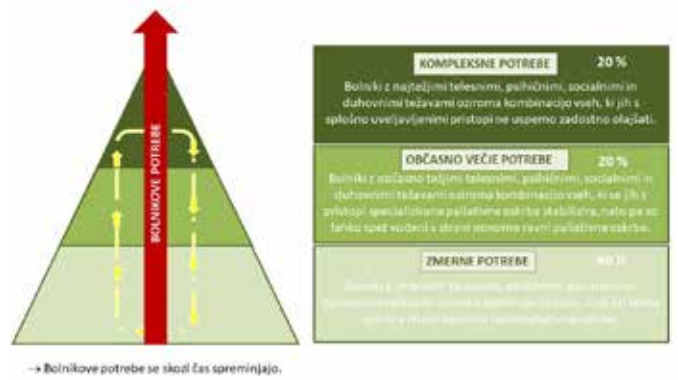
BOLNIKOVE POTREBE

KOMPLEKSNE POTREBE 20 %

Bolniki z najtežjimi telesnimi, psihičnimi, socialnimi in duhovnimi težavami oziroma kombinacijo vseh, ki jih s splošno uveljavljenimi pristopi ne uspemo zadostno olajšati.

OBČASNO VEČJE POTREBE 20 %

Bolniki z občasno težjimi telesnimi, psihičnimi, socialnimi in duhovnimi težavami oziroma kombinacijo vseh, ki se jih s pristopi specializirane paliativne oskrbe stabilizira, nato pa so lahko spet vodeni s strani osnovne ravni paliativne oskrbe.

ZMERNE POTREBE 60 %

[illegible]

→ Bolnikove potrebe se skozi čas spreminjajo.